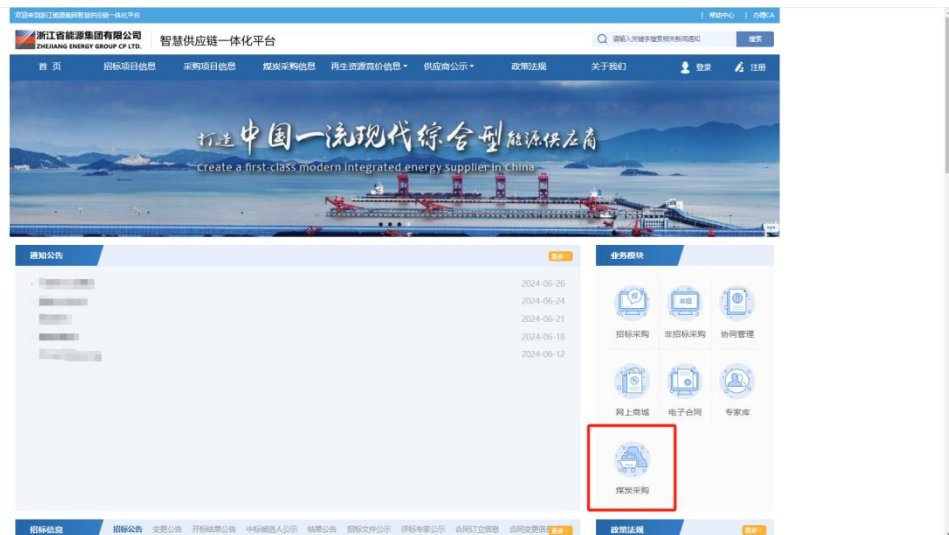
欢迎来到浙江能源集团智慧供应链一体化平台 | 帮助中心 | 办理CA

浙江省能源集团有限公司 ZHEJIANG ENERGY GROUP CP LTD. 智慧供应链一体化平台

请输入关键字搜索相关标题信息 搜索

首页 招标项目信息 采购项目信息 煤炭采购信息 再生资源竞价信息 供应商公示 政策法规 关于我们 登录 注册

打造中国一流现代综合型能源供应商
Create a first-class modern integrated energy supplier in China

通知公告 更多

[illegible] 2024-06-26
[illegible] 2024-06-24
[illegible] 2024-06-21
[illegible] 2024-06-18
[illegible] 2024-06-12

业务模块

招标采购 非招标采购 协同管理
网上商城 电子合同 专家库
煤炭采购

招标信息 招标公告 变更公告 开标结果公告 中标候选人公示 结果公告 招标文件公示 评标专家公示 合同订立信息 合同变更信息 更多

政策法规 更多